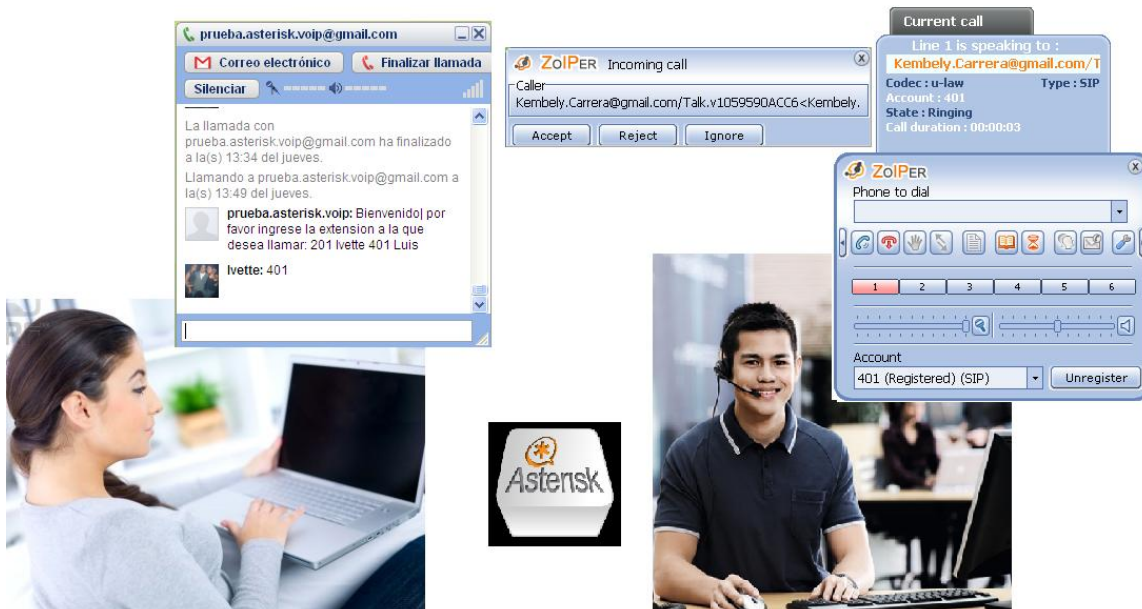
prueba.asterisk.voip@gmail.com

Correo electrónico

Finalizar llamada

Silenciar

La llamada con prueba.asterisk.voip@gmail.com ha finalizado a la(s) 13:34 del jueves.

Llamando a prueba.asterisk.voip@gmail.com a la(s) 13:49 del jueves.

prueba.asterisk.voip: Bienvenido| por favor ingrese la extension a la que desea llamar: 201 Ivette 401 Luis

Ivette: 401

ZOIPER Incoming call

Caller

Kembely.Carrera@gmail.com/Talk.v1059590ACC6<Kembely.

Accept Reject Ignore

Current call

Line 1 is speaking to :

Kembely.Carrera@gmail.com/T

Codec : u-law Type : SIP

Account : 401

State : Ringing

Call duration : 00:00:03

ZOIPER

Phone to dial

1 2 3 4 5 6

Account

401 (Registered) (SIP)

Unregister

Asterisk